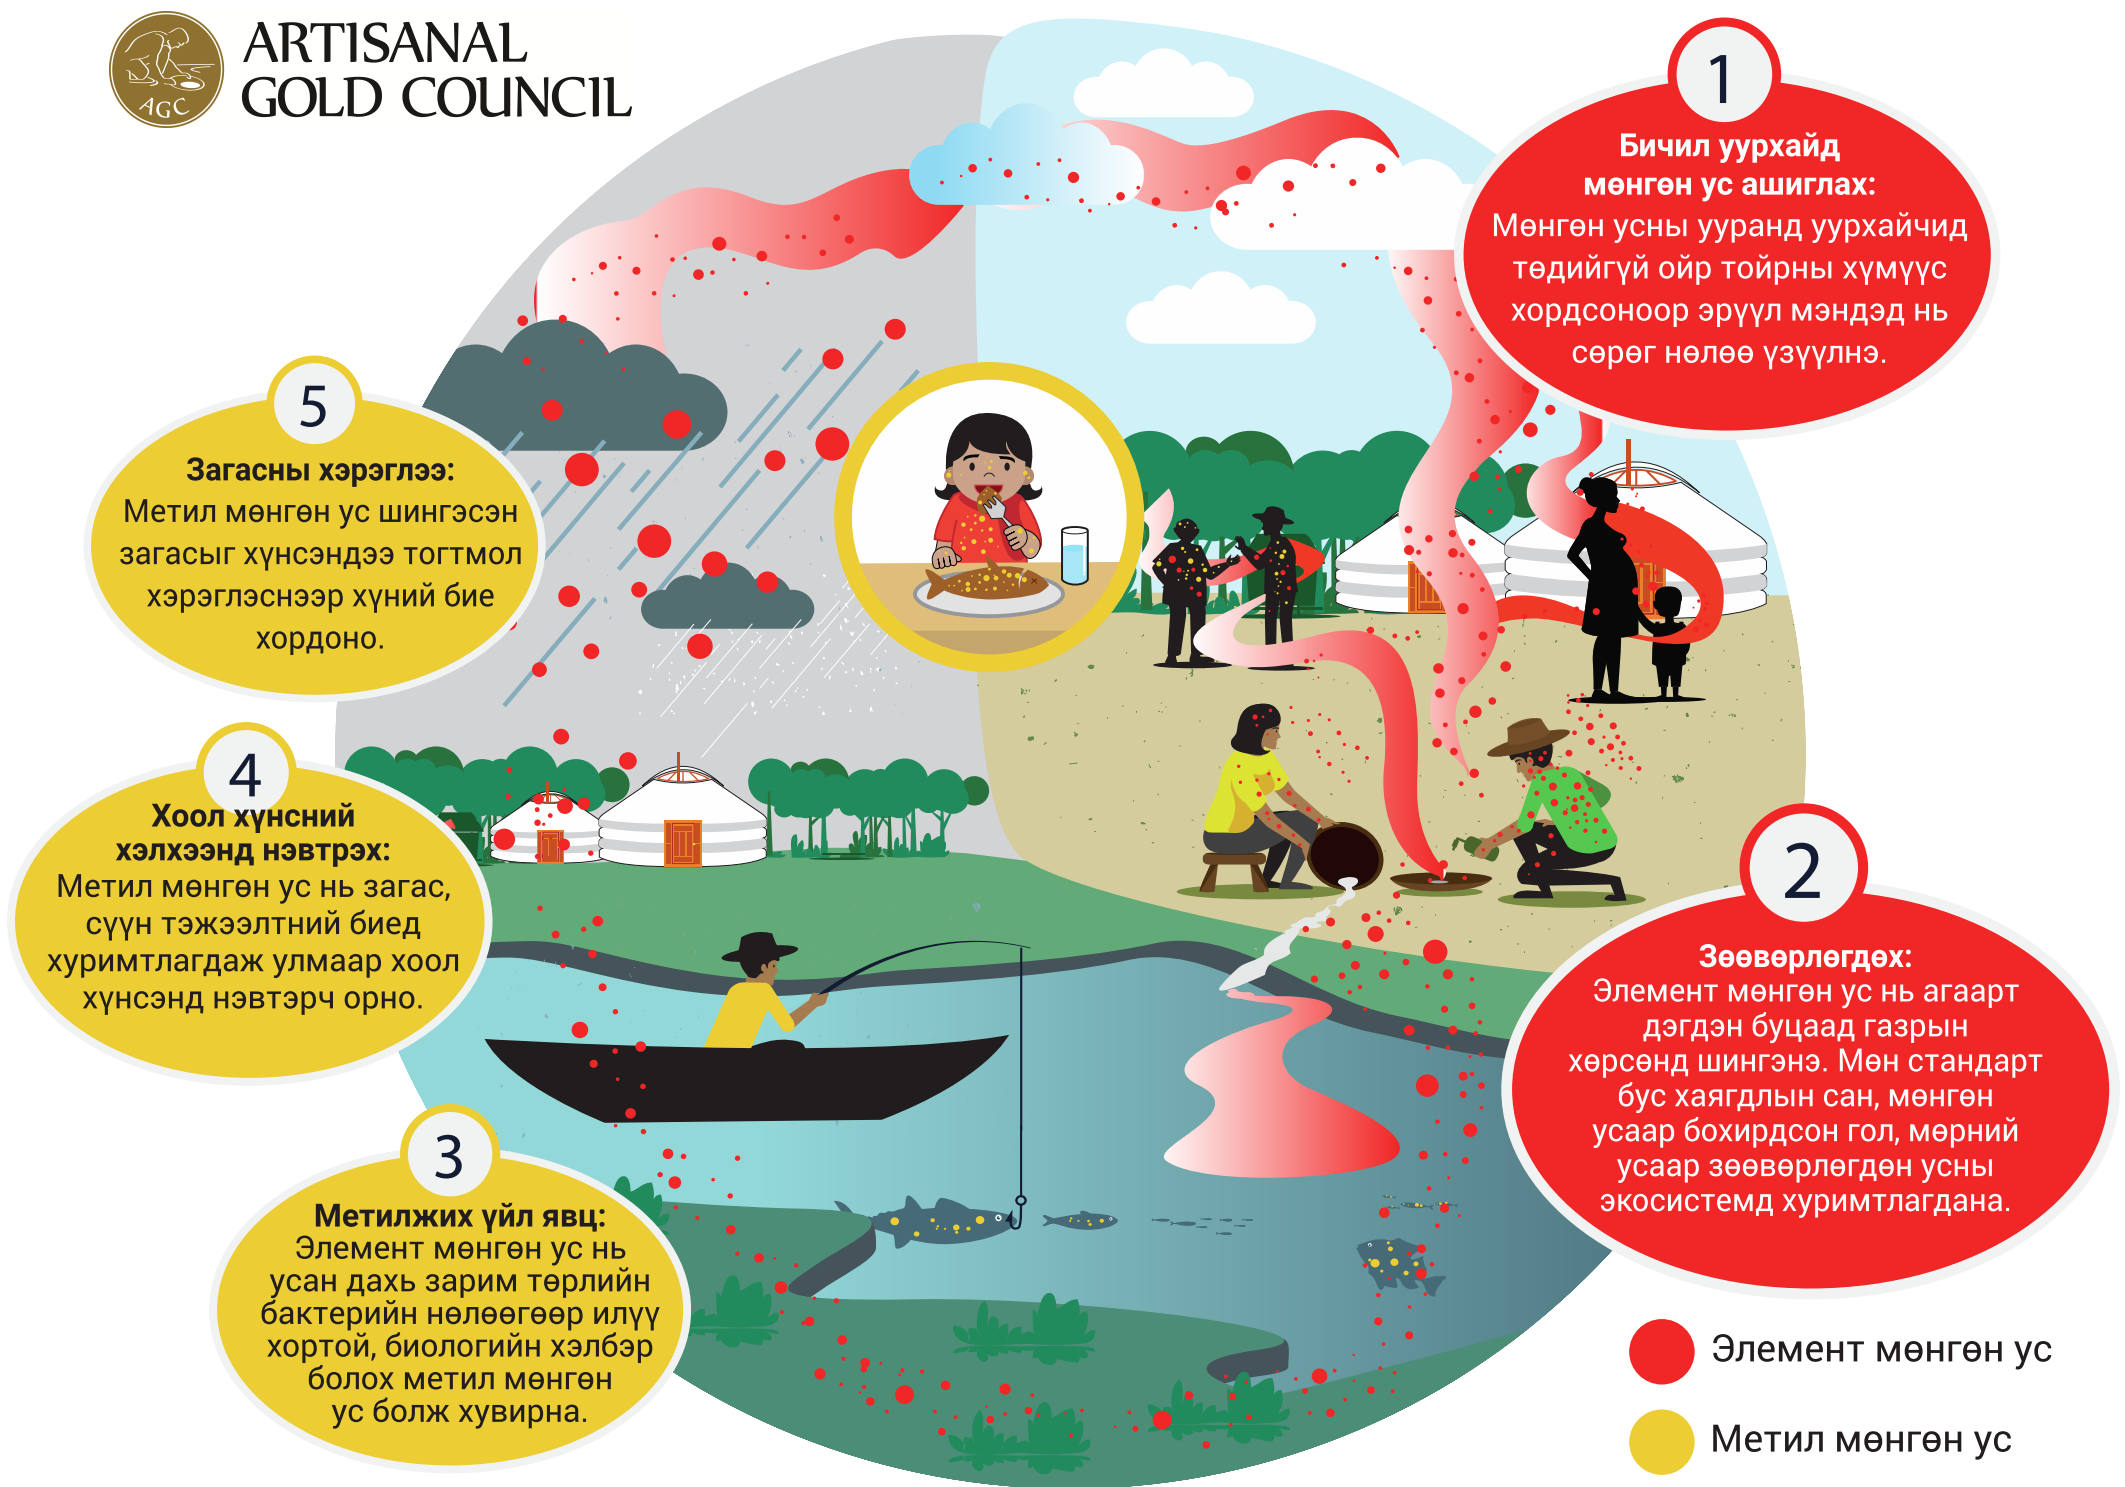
AGC
ARTISANAL GOLD COUNCIL

1
Бичил уурхайд мөнгөн ус ашиглах:
Мөнгөн усны ууранд уурхайчид төдийгүй ойр тойрны хүмүүс хордсоноор эрүүл мэндэд нь сөрөг нөлөө үзүүлнэ.

5
Загасны хэрэглээ:
Метил мөнгөн ус шингэсэн загасыг хүнсэндээ тогтмол хэрэглэснээр хүний бие хордоно.

4
Хоол хүнсний хэлхээнд нэвтрэх:
Метил мөнгөн ус нь загас, сүүн тэжээлтний биед хуримтлагдаж улмаар хоол хүнсэнд нэвтэрч орно.

2
Зөөвөрлөгдөх:
Элемент мөнгөн ус нь агаарт дэгдэн буцаад газрын хөрсөнд шингэнэ. Мөн стандарт бус хаягдлын сан, мөнгөн усаар бохирдсон гол, мөрний усаар зөөвөрлөгдөн усны экосистемд хуримтлагдана.

3
Метилжих үйл явц:
Элемент мөнгөн ус нь усан дахь зарим төрлийн бактерийн нөлөөгөөр илүү хортой, биологийн хэлбэр болох метил мөнгөн ус болж хувирна.

Элемент мөнгөн ус
Метил мөнгөн ус